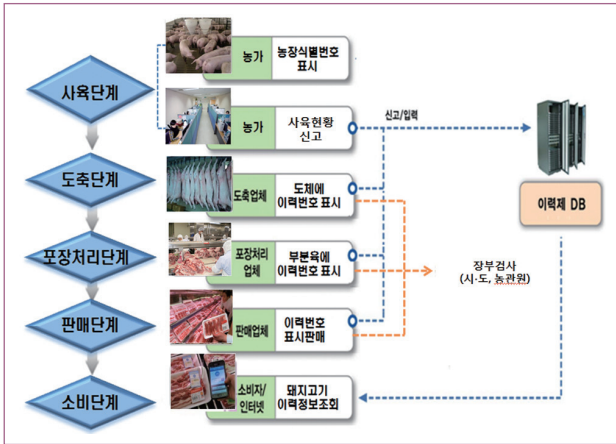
사육단계

농가 농장식별번호 표시

농가 사육현황 신고

신고/입력

도축단계

도축업체 도체에 이력번호 표시

이력제 DB

포장처리단계

포장처리업체 부분육에 이력번호 표시

장부검사 (시·도, 농관원)

판매단계

판매업체 이력번호 표시판매

소비단계

소비자/인터넷 돼지고기 이력정보조회